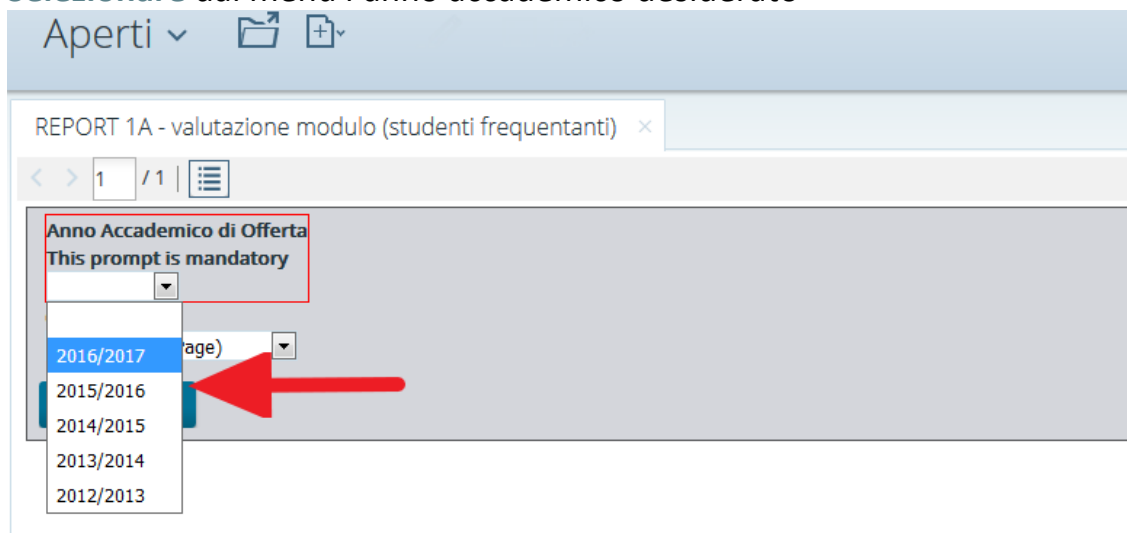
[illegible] dal menù l'anno accademico desiderato

Aperti

REPORT 1A - valutazione modulo (studenti frequentanti) ×

1 / 1

Anno Accademico di Offerta
This prompt is mandatory

2016/2017
2015/2016
2014/2015
2013/2014
2012/2013

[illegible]age)